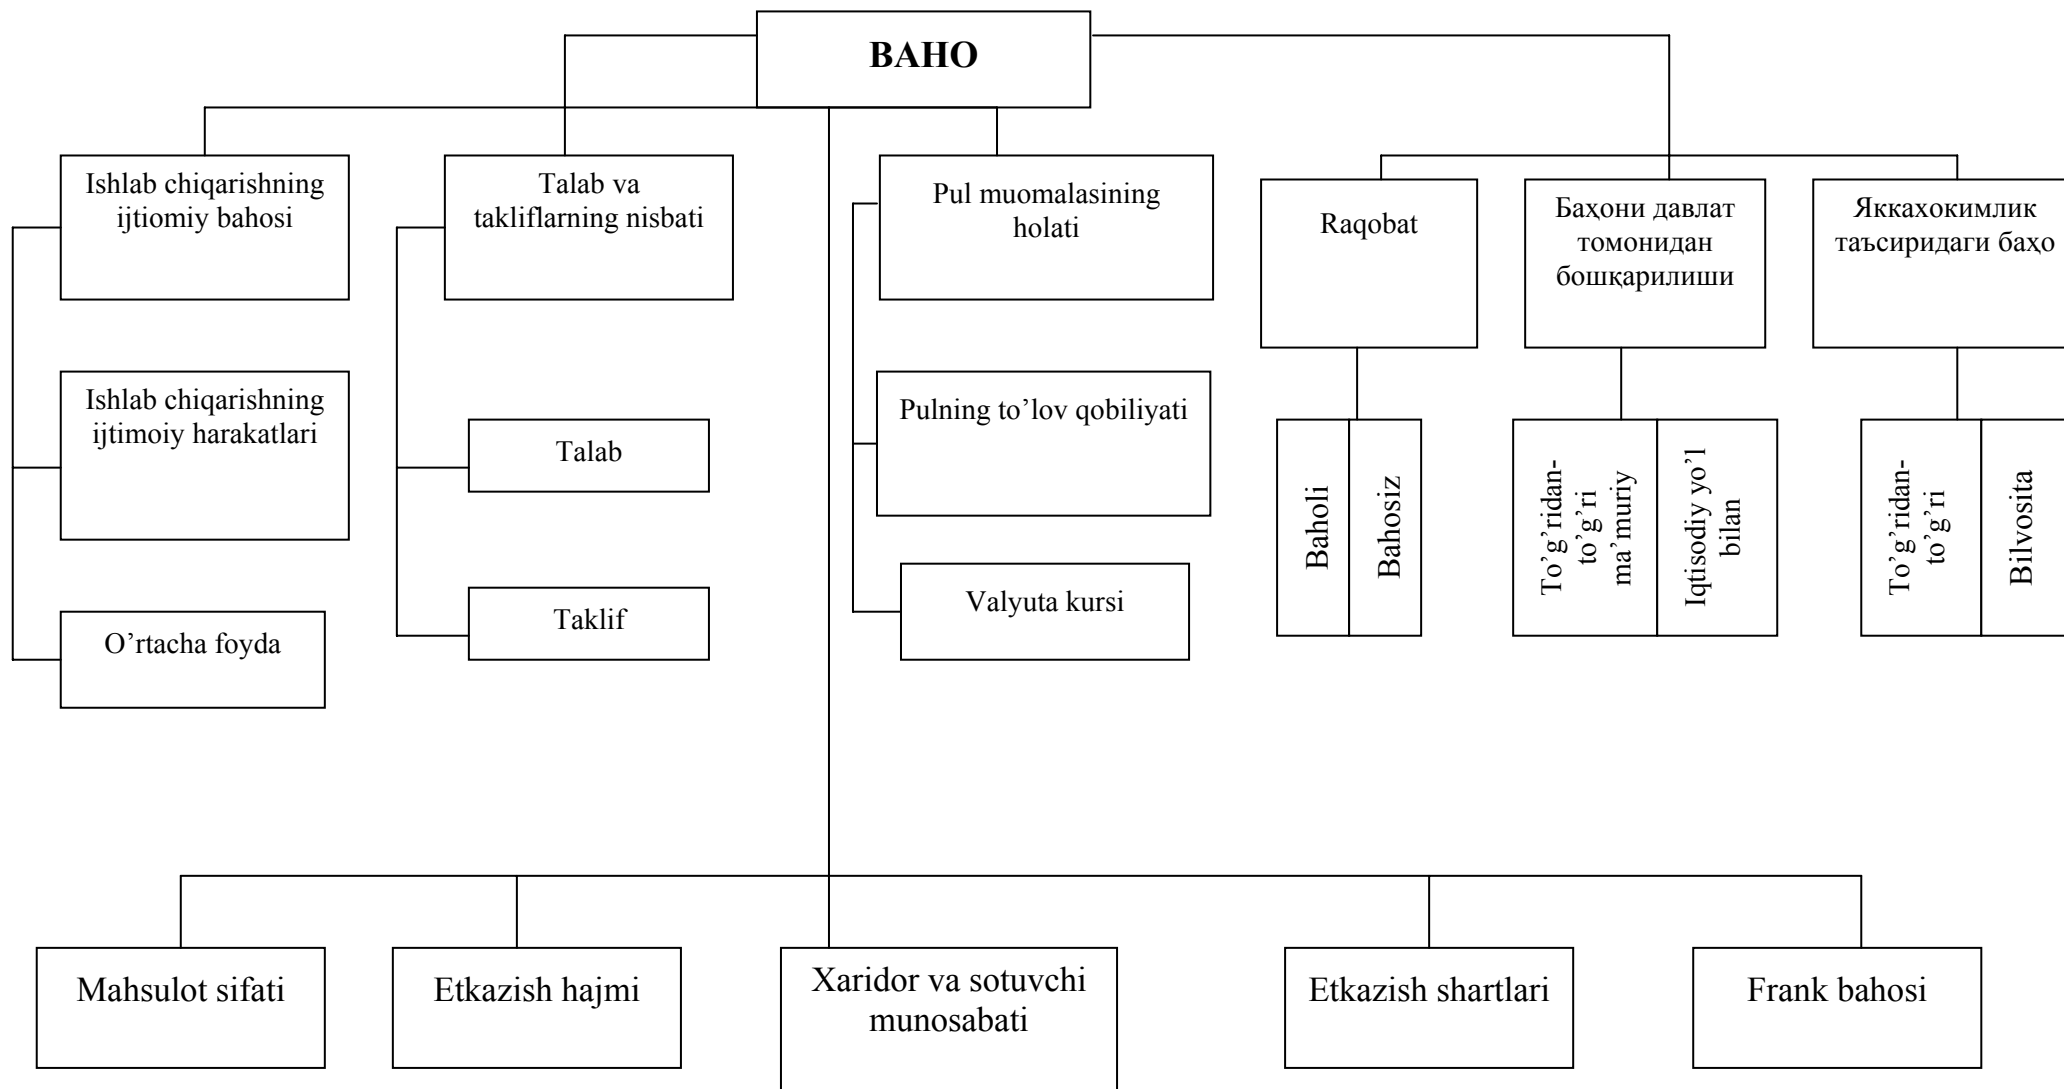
BAHO

Ishlab chiqarishning ijtiomiy bahosi

Ishlab chiqarishning ijtimoiy harakatlari

O’rtacha foyda

Talab va takliflarning nisbati

Talab

Taklif

Pul muomalasining holati

Pulning to’lov qobiliyati

Valyuta kursi

Raqobat

Baholi

Bahosiz

Баҳони давлат томонидан бошқарилиши

To’g’ridan-to’g’ri ma’muriy

Iqtisodiy yo’l bilan

Яккахокимлик таъсиридаги баҳо

To’g’ridan-to’g’ri

Bilvosita

Mahsulot sifati

Etkazish hajmi

Xaridor va sotuvchi munosabati

Etkazish shartlari

Frank bahosi